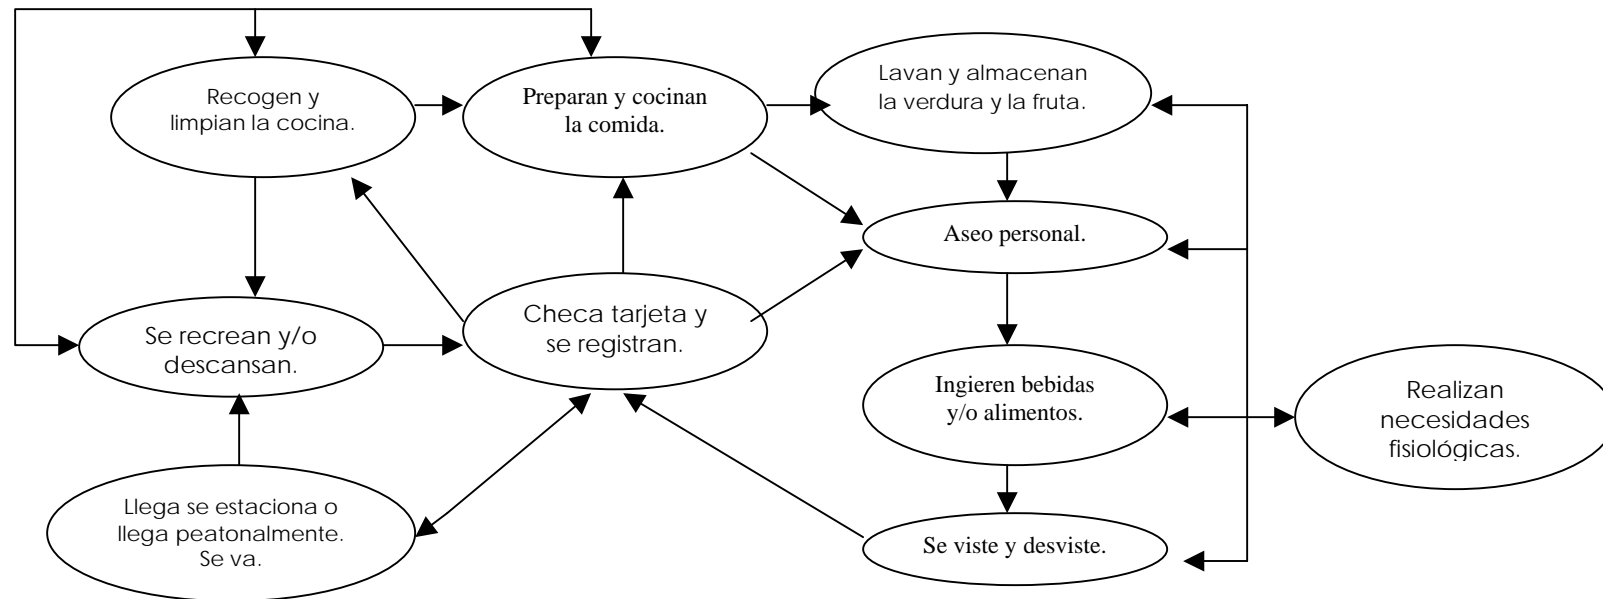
Recogen y limpian la cocina.

Preparan y cocinan la comida.

Lavan y almacenan la verdura y la fruta.

Aseo personal.

Se recrean y/o descansan.

Checa tarjeta y se registran.

Ingieren bebidas y/o alimentos.

Realizan necesidades fisiológicas.

Llega se estaciona o llega peatonalmente. Se va.

Se viste y desviste.